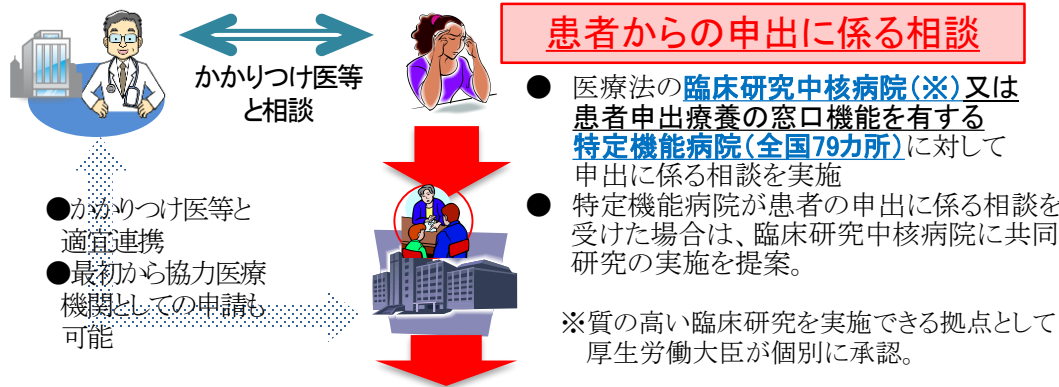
患者からの申出に係る相談

かかりつけ医等と相談

●医療法の臨床研究中核病院（※）又は患者申出療養の窓口機能を有する特定機能病院（全国79カ所）に対して申出に係る相談を実施

●特定機能病院が患者の申出に係る相談を受けた場合は、臨床研究中核病院に共同研究の実施を提案。

●かかりつけ医等と適宜連携
●最初から協力医療機関としての申請も可能

※質の高い臨床研究を実施できる拠点として厚生労働大臣が個別に承認。